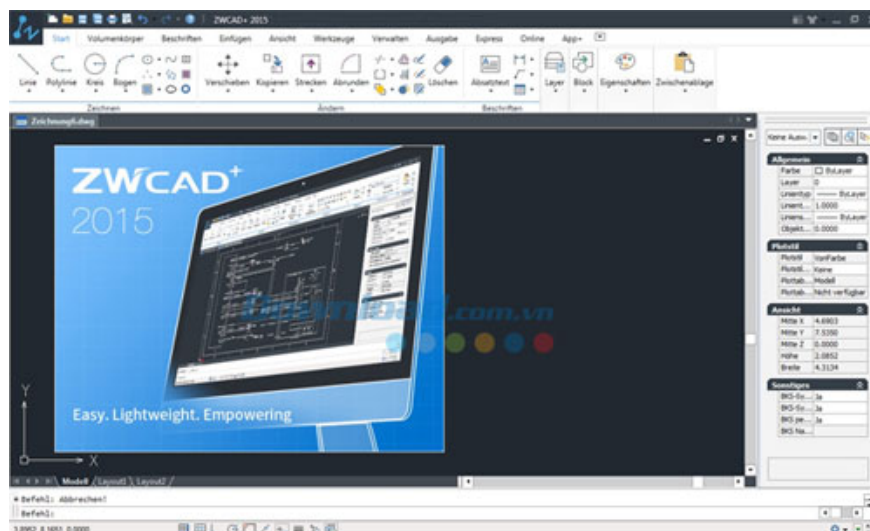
ZWCAD+ 2015

Start Volumenkörper Beschriften Einfügen Ansicht Werkzeuge Verwalten Ausgabe Express Online App+

Linie Polylinie Kreis Bogen Verschieben Kopieren Strecken Abrunden Löschen Absatztext Layer Block Eigenschaften Zwischenablage

Zeichnen Ändern Beschriften

Zeichnung6.dwg

ZWCAD+
2015

Download.com.vn

Easy. Lightweight. Empowering

Y
X

Modell Layout1 Layout2

Keine Ausw...

Allgemein
| Farbe | ByLayer |
|---|---|
| Layer | 0 |
| Linientyp | ByLayer |
| Linient... | 1.0000 |
| Liniens... | ByLayer |
| Objekt... | 0.0000 |

Plotstil
| Plotstil | VonFarbe |
|---|---|
| Plotstil... | Keine |
| Plottab... | Modell |
| Plottab... | Nicht verfügbar |

Ansicht
| Mitte X | 4.6903 |
|---|---|
| Mitte Y | 7.5350 |
| Mitte Z | 0.0000 |
| Höhe | 2.0852 |
| Breite | 4.3134 |

Sonstiges
| BKS-Sy... | Ja |
|---|---|
| BKS-Sy... | Ja |
| BKS pe... | Ja |
| BKS Na... | |

Befehl: Abbrechen!
Befehl:

3.8982, 8.1651, 0.0000